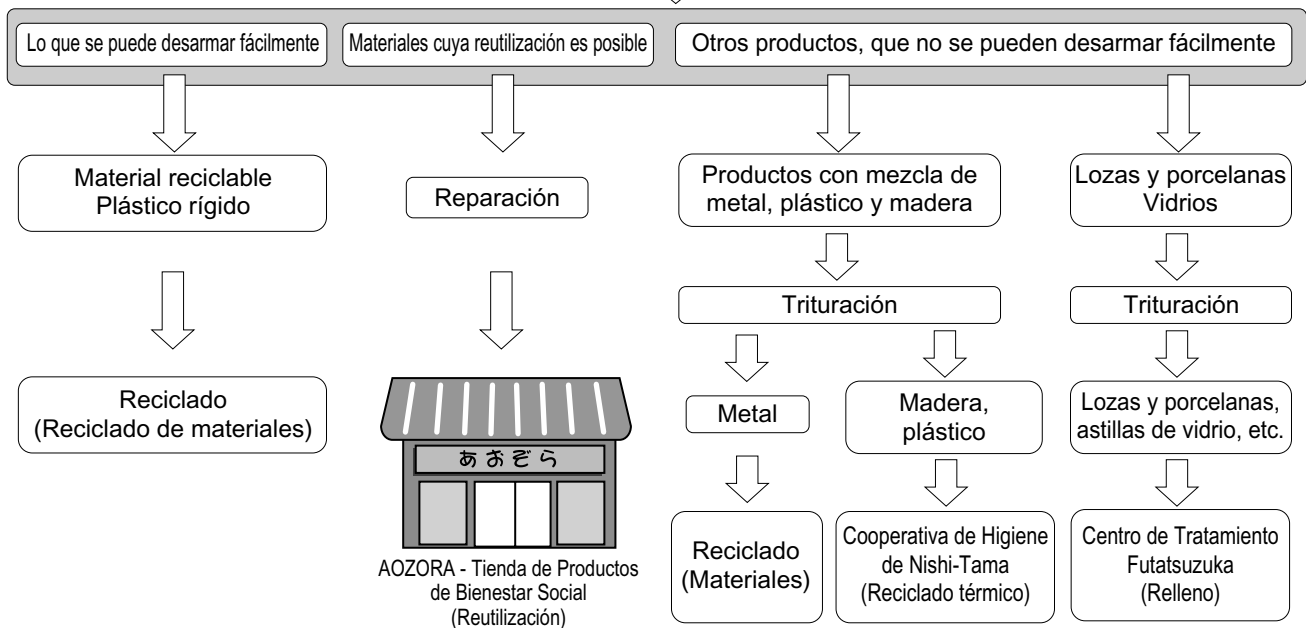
Lo que se puede desarmar fácilmente

Materiales cuya reutilización es posible

Otros productos, que no se pueden desarmar fácilmente

Material reciclable
Plástico rígido

Reciclado
(Reciclado de materiales)

Reparación

あおぞら

AOZORA - Tienda de Productos de Bienestar Social
(Reutilización)

Productos con mezcla de metal, plástico y madera

Trituración

Metal

Reciclado
(Materiales)

Madera, plástico

Cooperativa de Higiene de Nishi-Tama
(Reciclado térmico)

Lozas y porcelanas
Vidrios

Trituración

Lozas y porcelanas, astillas de vidrio, etc.

Centro de Tratamiento Futatsuzuka
(Relleno)